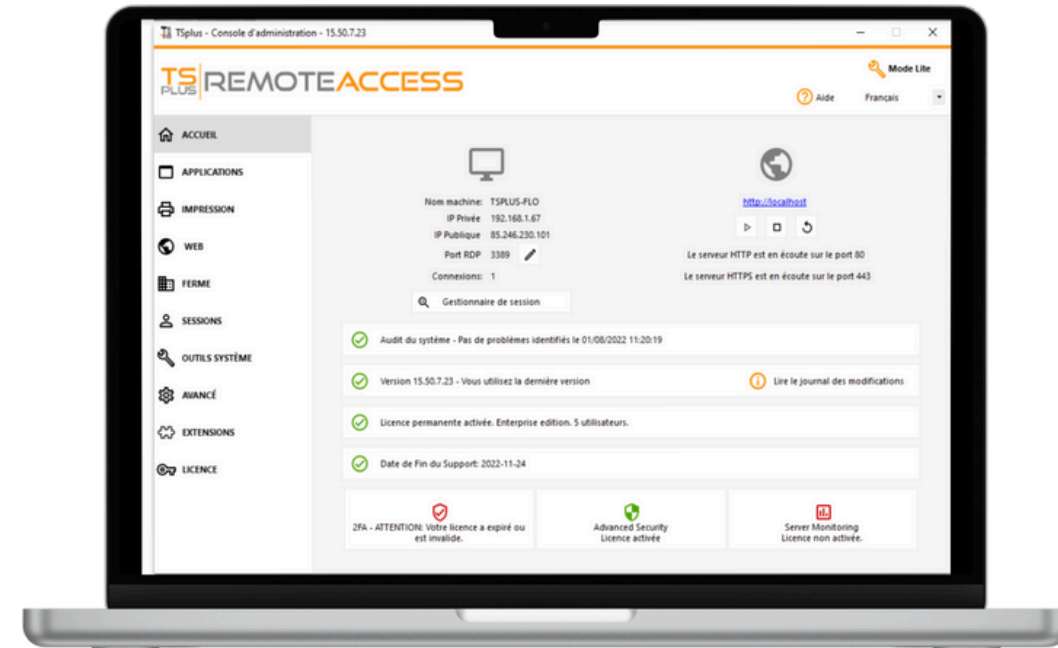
TSplus - Console d'administration - 15.50.7.23

TS PLUS REMOTEACCESS

Mode Lite

Aide Français

ACCUEIL
APPLICATIONS
IMPRESSION
WEB
FERME
SESSIONS
OUTILS SYSTÈME
AVANCÉ
EXTENSIONS
LICENCE

Nom machine: TSPLUS-FLO
IP Privée 192.168.1.67
IP Publique 85.246.230.101
Port RDP 3389
Connexions: 1

Gestionnaire de session

http://localhost

Le serveur HTTP est en écoute sur le port 80
Le serveur HTTPS est en écoute sur le port 443

Audit du système - Pas de problèmes identifiés le 01/08/2022 11:20:19

Version 15.50.7.23 - Vous utilisez la dernière version

Lire le journal des modifications

Licence permanente activée. Enterprise edition. 5 utilisateurs.

Date de Fin du Support: 2022-11-24

2FA - ATTENTION: Votre licence a expiré ou est invalide.

Advanced Security Licence activée

Server Monitoring Licence non activée.